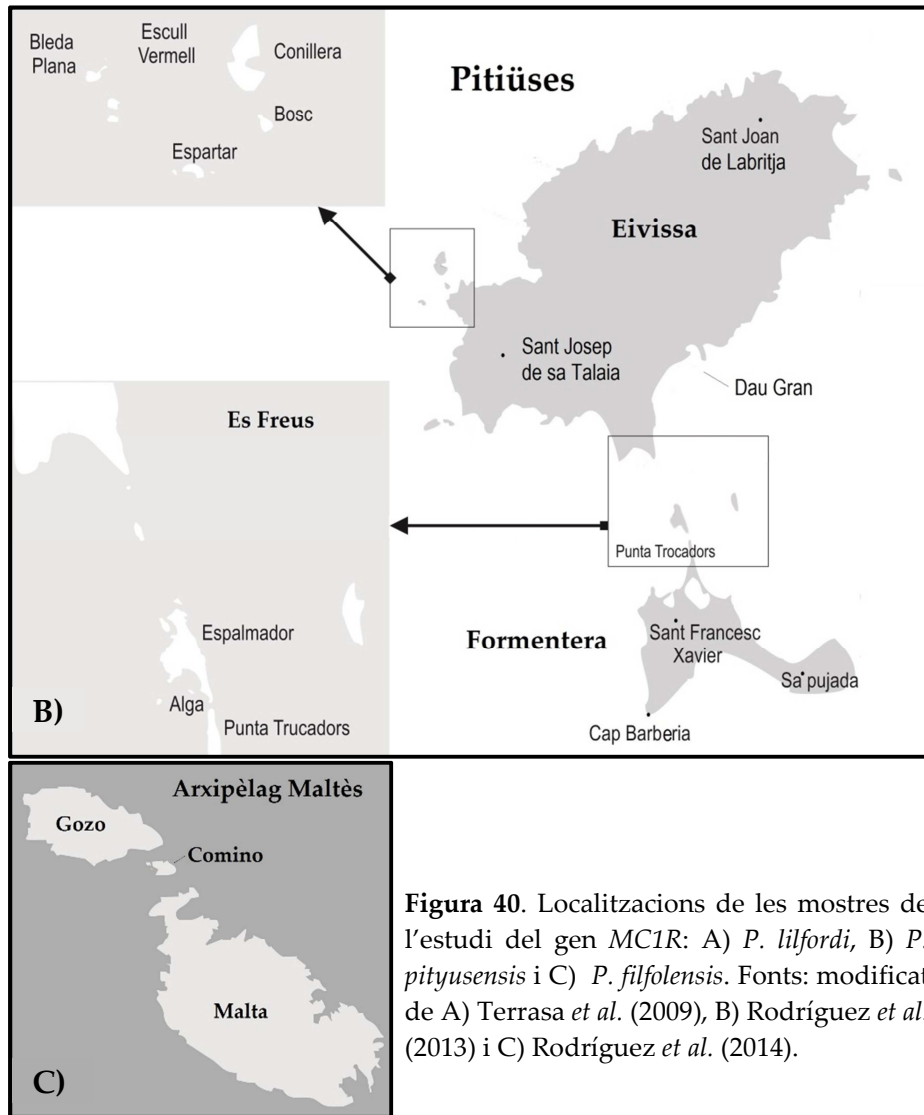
Bleda Plana

Escull Vermell

Conillera

Bosc

Espartar

Pitiüses

Sant Joan de Labritja

Eivissa

Sant Josep de sa Talaia

Dau Gran

Es Freus

Punta Trocadors

Espalmador

Alga

Punta Trucadors

Formentera

Sant Francesc Xavier

Sa pujada

Cap Barberia

B)

Arxipèlag Maltès

Gozo

Comino

Malta

C)

**Figura 40**. Localitzacions de les mostres de l'estudi del gen *MC1R*: A) *P. lilfordi*, B) *P.* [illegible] *pityusensis* i C) *P. filfolensis*. Fonts: modificat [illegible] de A) Terrasa *et al.* (2009), B) Rodríguez *et al.* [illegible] (2013) i C) Rodríguez *et al.* (2014).